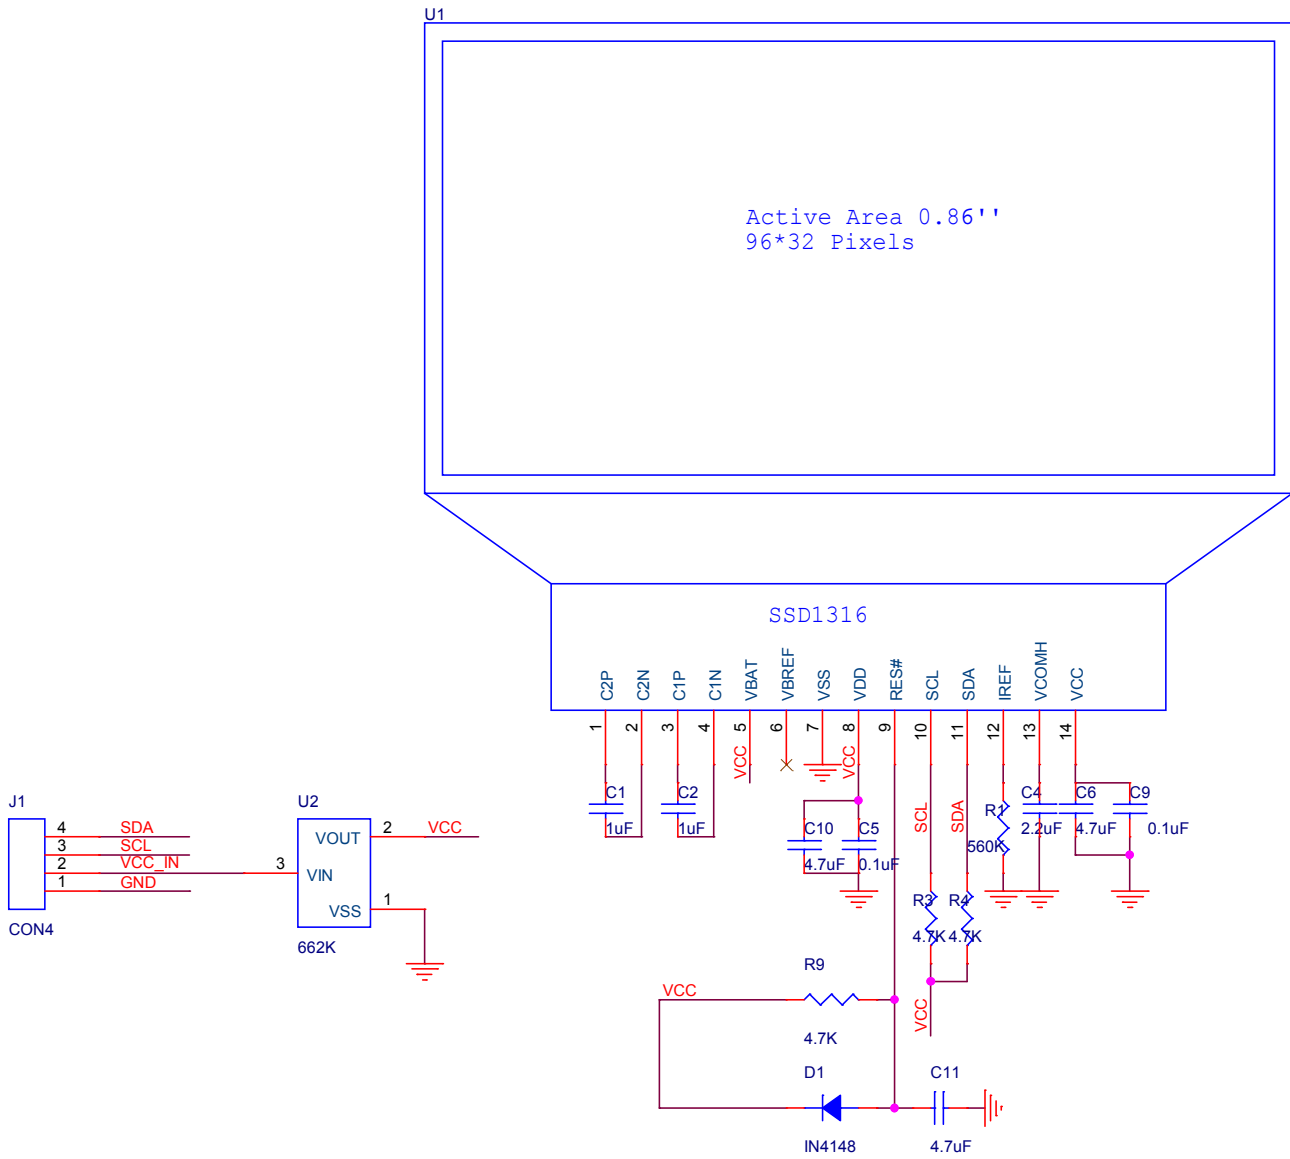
U1

Active Area 0.86''
96*32 Pixels

SSD1316

C2P C2N C1P C1N VBAT VBREF VSS VDD RES# SCL SDA IREF VCOMH VCC

1 2 3 4 5 6 7 8 9 10 11 12 13 14

VCC VCC

C1 1uF C2 1uF C10 4.7uF C5 0.1uF

SCL SDA

R1 560K C4 2.2uF C6 4.7uF C9 0.1uF

R3 4.7K R4 4.7K

VCC

J1
4 SDA
3 SCL
2 VCC_IN
1 GND
CON4

U2
VOUT 2 VCC
3 VIN
VSS 1
662K

R9
VCC
4.7K
D1
IN4148
C11
4.7uF